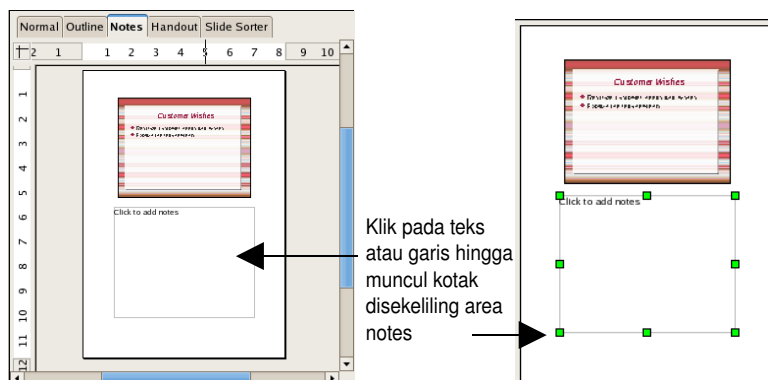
Normal Outline Notes Handout Slide Sorter

2 1 1 2 3 4 5 6 7 8 9 10

1 2 3 4 5 6 7 8 9 10 11 12

Customer Wishes

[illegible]
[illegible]

Click to add notes

Klik pada teks atau garis hingga muncul kotak disekeliling area notes

Customer Wishes

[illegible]
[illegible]

Click to add notes